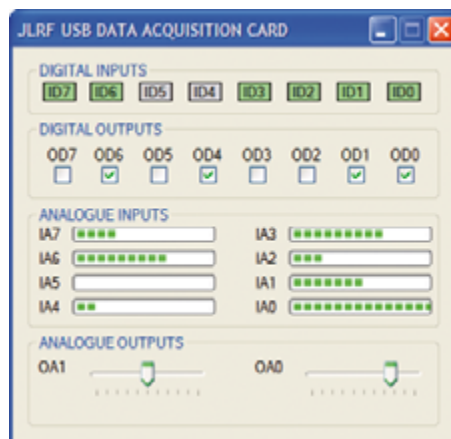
JLRF USB DATA ACQUISITION CARD

DIGITAL INPUTS
ID7 ID6 ID5 ID4 ID3 ID2 ID1 ID0

DIGITAL OUTPUTS
OD7 OD6 OD5 OD4 OD3 OD2 OD1 OD0

ANALOGUE INPUTS
IA7
IA3
IA6
IA2
IA5
IA1
IA4
IA0

ANALOGUE OUTPUTS
OA1
OA0